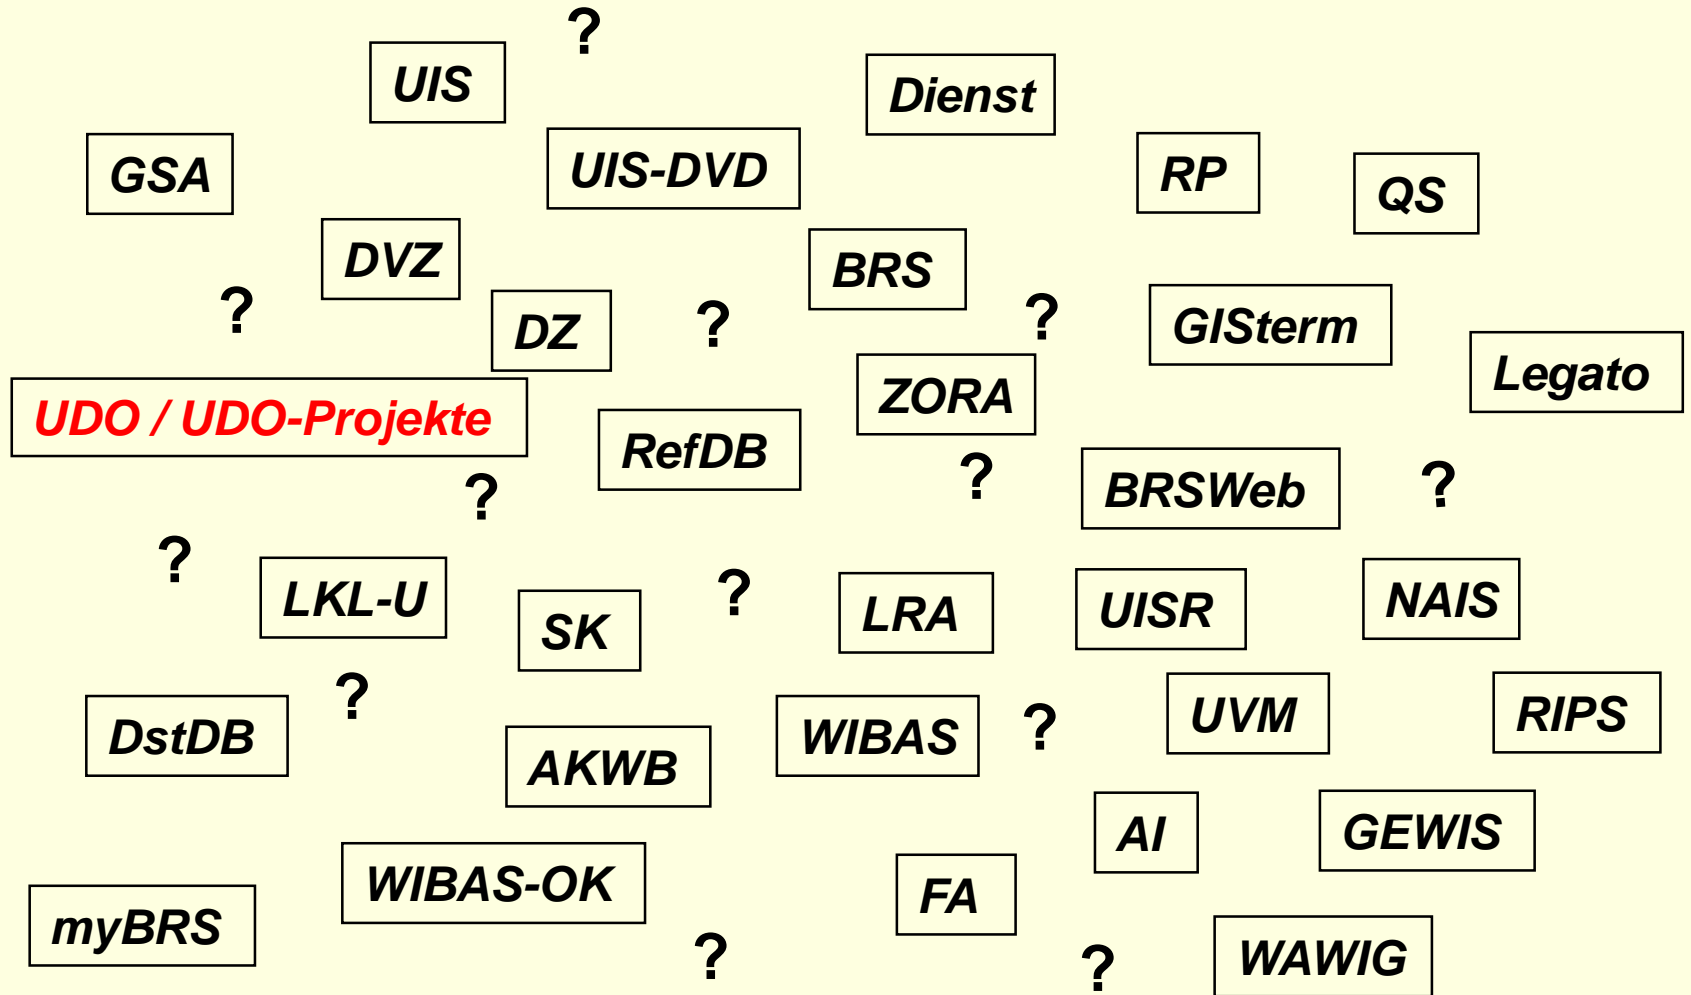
?

UIS

Dienst

GSA

UIS-DVD

RP

QS

DVZ

BRS

?

DZ

?

?

GISterm

Legato

UDO / UDO-Projekte

ZORA

RefDB

?

?

BRSWeb

?

?

LKL-U

SK

?

LRA

UISR

NAIS

?

DstDB

UVM

RIPS

AKWB

WIBAS

?

AI

GEWIS

WIBAS-OK

FA

myBRS

?

?

WAWIG